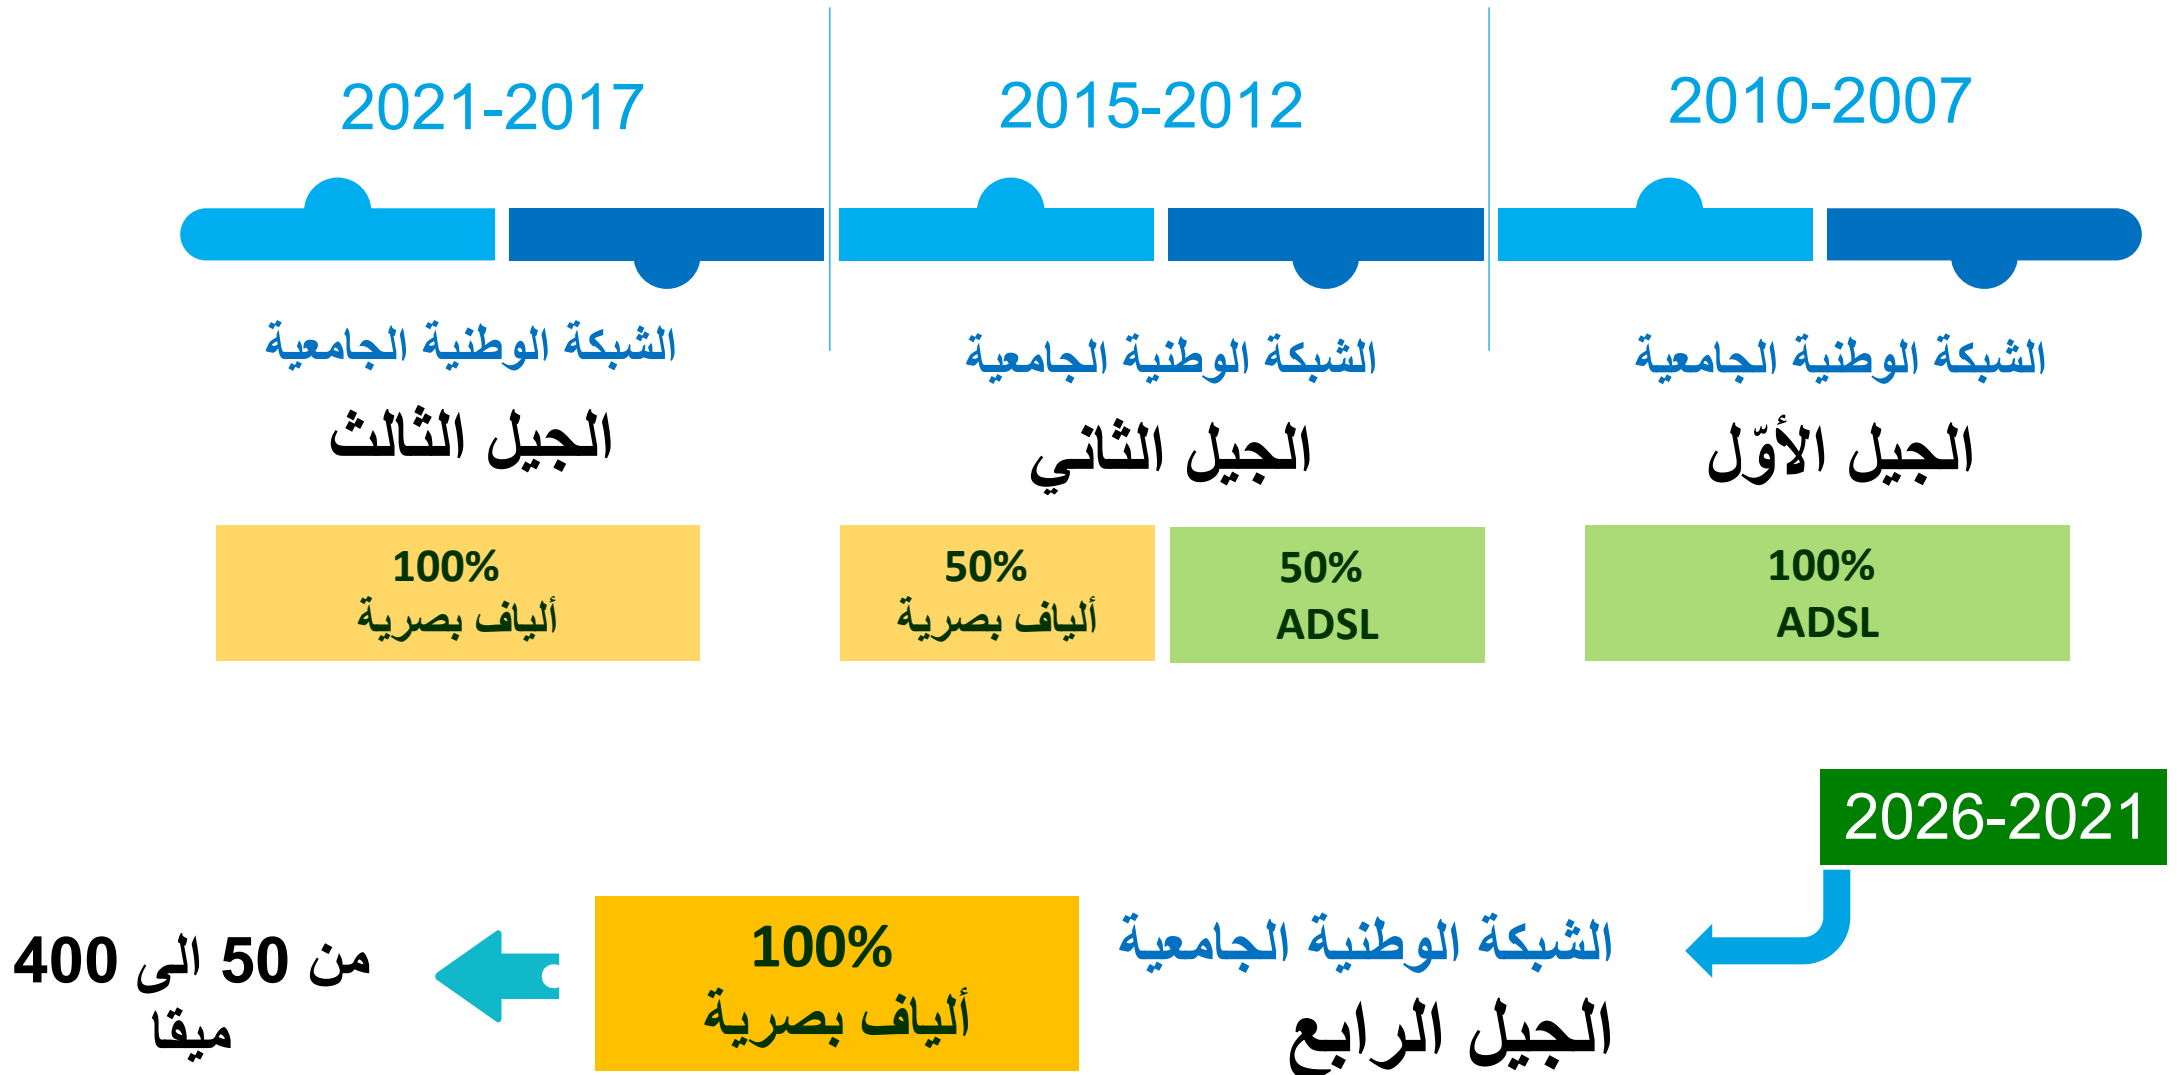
2010-2007

الشبكة الوطنية الجامعية

الجيل الأوّل

100%
ADSL

2015-2012

الشبكة الوطنية الجامعية

الجيل الثاني

50%
ADSL

50%
ألياف بصرية

2021-2017

الشبكة الوطنية الجامعية

الجيل الثالث

100%
ألياف بصرية

2026-2021

الشبكة الوطنية الجامعية

الجيل الرابع

100%
ألياف بصرية

من 50 الى 400 ميقا